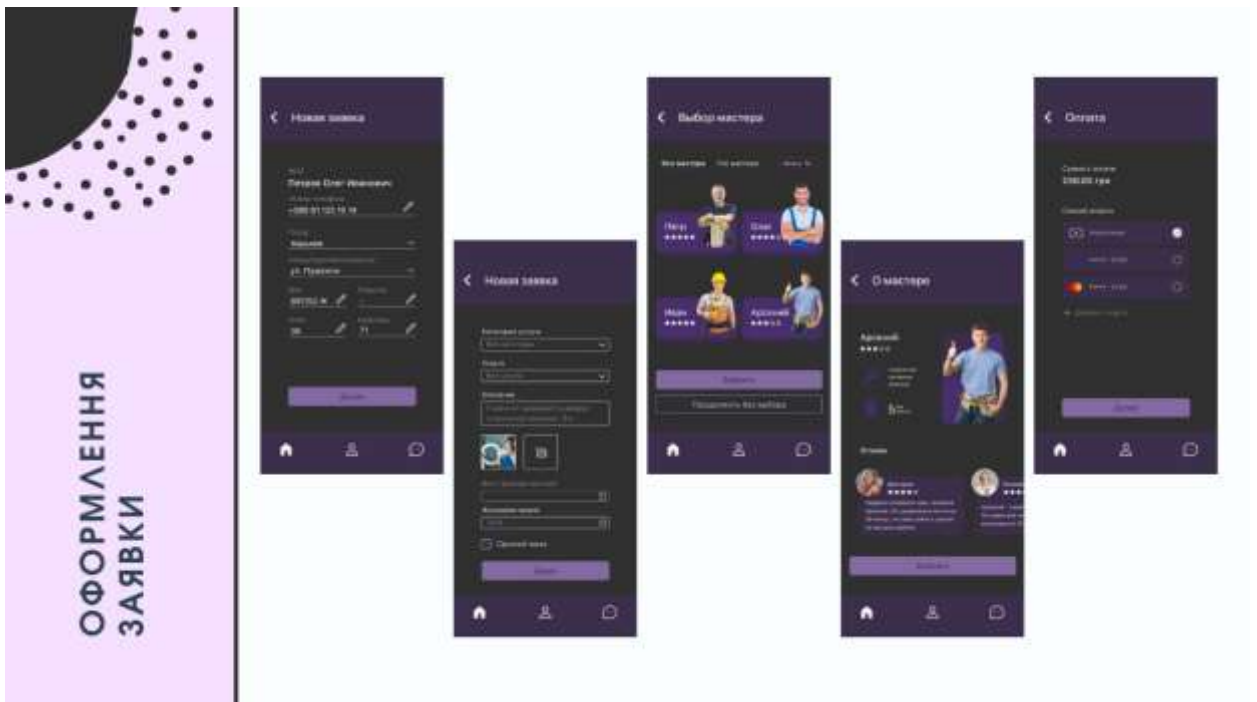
ОФОРМЛЕННЯ ЗАЯВКИ

Новая заявка

ФИО
Петров Олег Иванович
Номер телефона
+380 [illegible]
Город
Харьков
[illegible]
ул. Пушкина
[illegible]
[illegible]
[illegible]
Далее

Новая заявка

Категория услуги
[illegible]
Услуга
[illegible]
Описание
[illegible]
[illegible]
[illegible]
Срочный заказ
Далее

Выбор мастера

Все мастера
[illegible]
Петр
Олег
Иван
Арсений
Выбрать
Продолжить без выбора

О мастере

Арсений
Отзывы
Выбрать

Оплата

Сумма к оплате
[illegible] грн
Способ оплаты
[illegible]
Далее